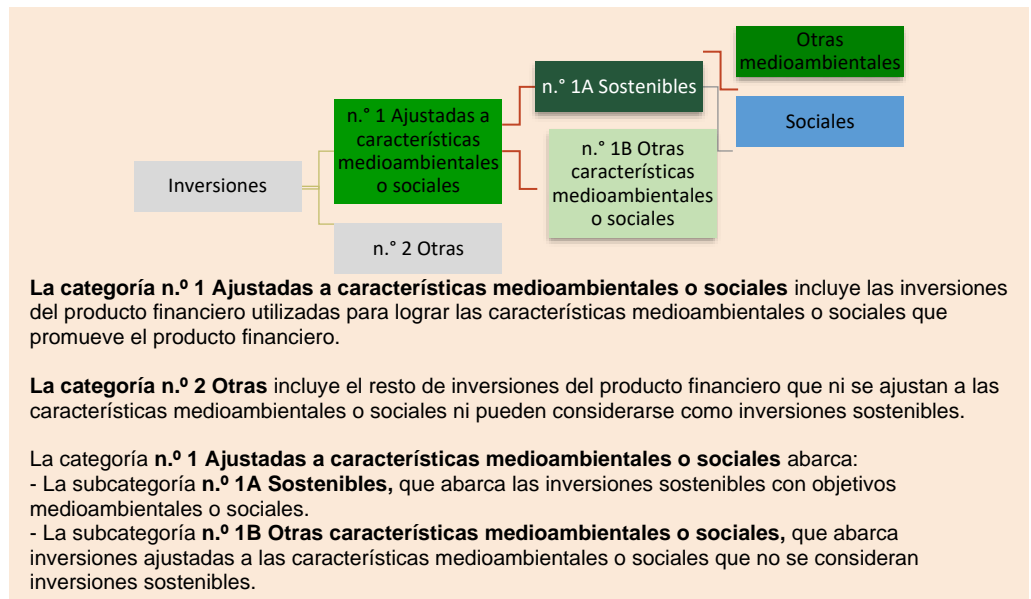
Inversiones

n.° 1 Ajustadas a características medioambientales o sociales

n.° 2 Otras

n.° 1A Sostenibles

n.° 1B Otras características medioambientales o sociales

Otras medioambientales

Sociales

**La categoría n.º 1 Ajustadas a características medioambientales o sociales** incluye las inversiones del producto financiero utilizadas para lograr las características medioambientales o sociales que promueve el producto financiero.

**La categoría n.º 2 Otras** incluye el resto de inversiones del producto financiero que ni se ajustan a las características medioambientales o sociales ni pueden considerarse como inversiones sostenibles.

La categoría **n.º 1 Ajustadas a características medioambientales o sociales** abarca:
- La subcategoría **n.º 1A Sostenibles,** que abarca las inversiones sostenibles con objetivos medioambientales o sociales.
- La subcategoría **n.º 1B Otras características medioambientales o sociales,** que abarca inversiones ajustadas a las características medioambientales o sociales que no se consideran inversiones sostenibles.